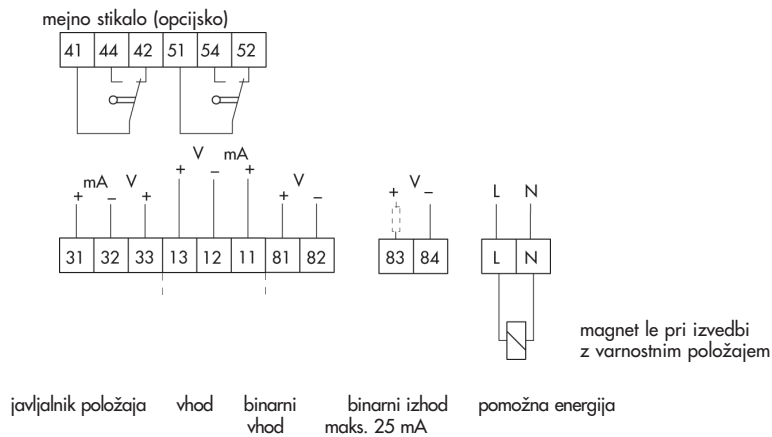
mejno stikalo (opcijsko)

| 41 | 44 | 42 | 51 | 54 | 52 |
|---|---|---|---|---|---|

mA V V mA V V
+ – + + – + + – + –

| 31 | 32 | 33 | 13 | 12 | 11 | 81 | 82 |
|---|---|---|---|---|---|---|---|

| 83 | 84 |
|---|---|

L N

| L | N |
|---|---|

magnet le pri izvedbi z varnostnim položajem

javljalnik položaja vhod binarni vhod binarni izhod maks. 25 mA pomožna energija